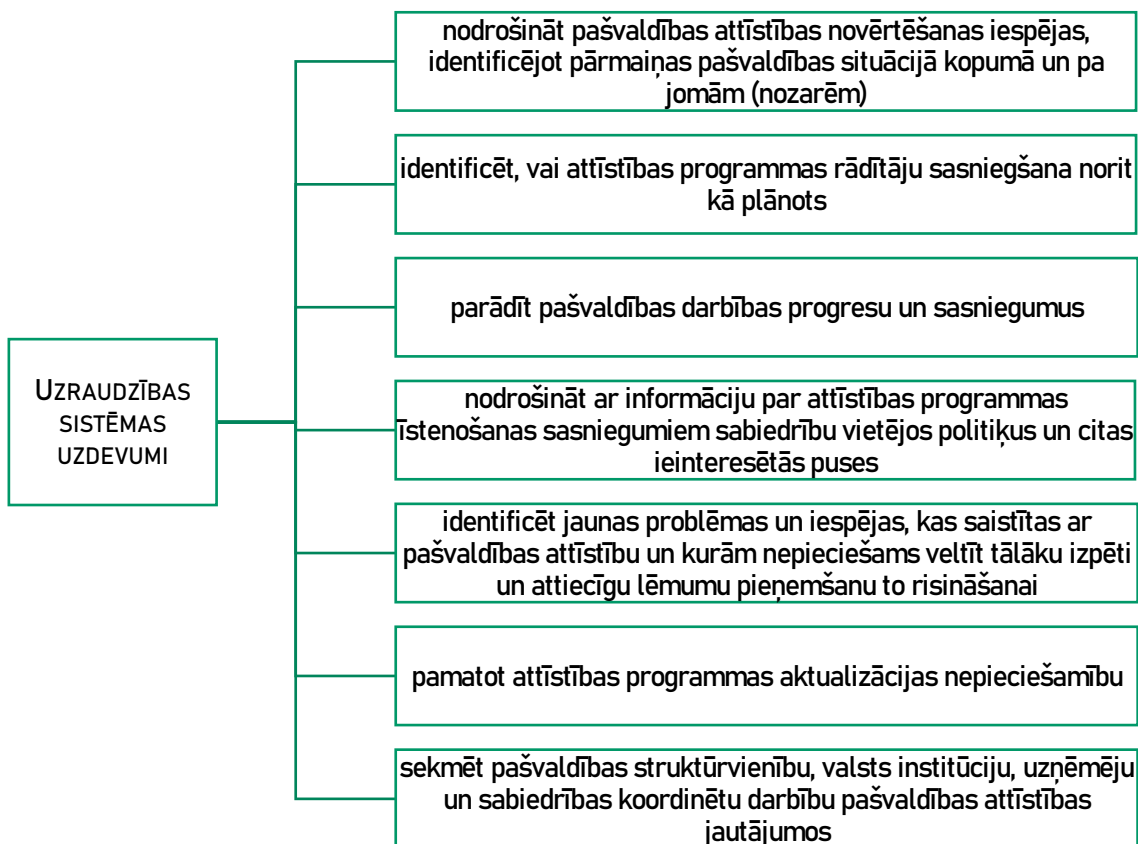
UZRAUDZĪBAS SISTĒMAS UZDEVUMI

nodrošināt pašvaldības attīstības novērtēšanas iespējas, identificējot pārmaiņas pašvaldības situācijā kopumā un pa jomām (nozarēm)

identificēt, vai attīstības programmas rādītāju sasniegšana norit kā plānots

parādīt pašvaldības darbības progresu un sasniegumus

nodrošināt ar informāciju par attīstības programmas īstenošanas sasniegumiem sabiedrību vietējos politiķus un citas ieinteresētās puses

identificēt jaunas problēmas un iespējas, kas saistītas ar pašvaldības attīstību un kurām nepieciešams veltīt tālāku izpēti un attiecīgu lēmumu pieņemšanu to risināšanai

pamatot attīstības programmas aktualizācijas nepieciešamību

sekmēt pašvaldības struktūrvienību, valsts institūciju, uzņēmēju un sabiedrības koordinētu darbību pašvaldības attīstības jautājumos